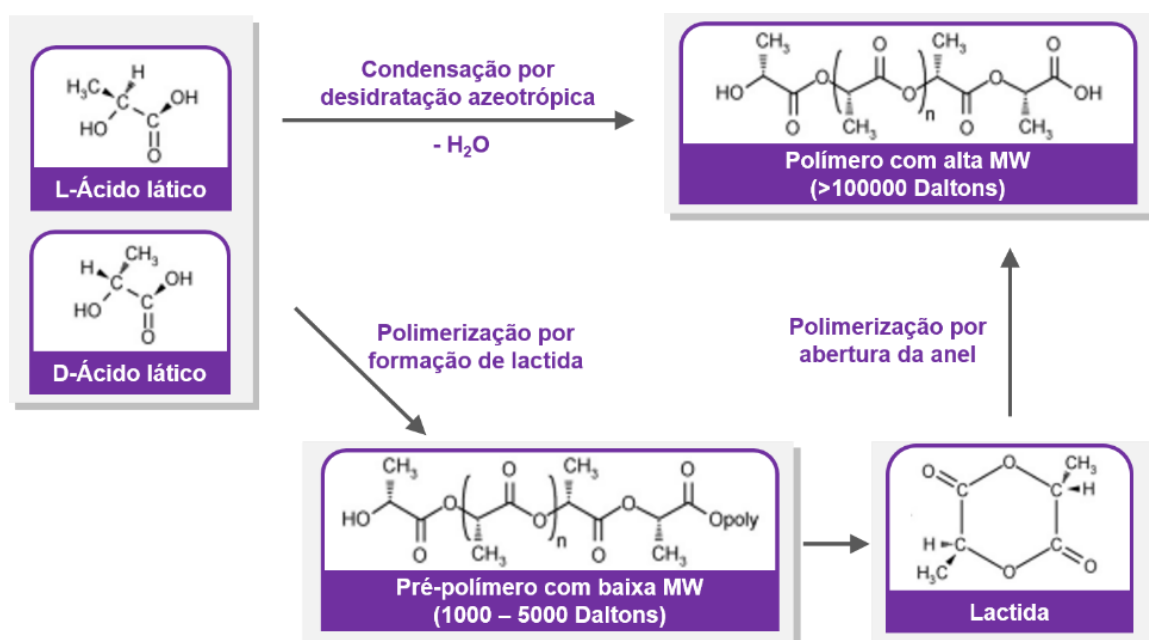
$H_3C$ H C OH HO C O

L-Ácido lático

$CH_3$ H C OH HO C O

D-Ácido lático

Condensação por desidratação azeotrópica

- $H_2O$

$CH_3$ O $CH_3$ O HO O O OH O $CH_3$ n O $CH_3$

Polímero com alta MW (>100000 Daltons)

Polimerização por formação de lactida

Polimerização por abertura da anel

$CH_3$ O $CH_3$ O HO O O Opoly O $CH_3$ n O $CH_3$

Pré-polímero com baixa MW (1000 – 5000 Daltons)

O O $CH_3$ C C H H C C $H_3C$ O O

Lactida